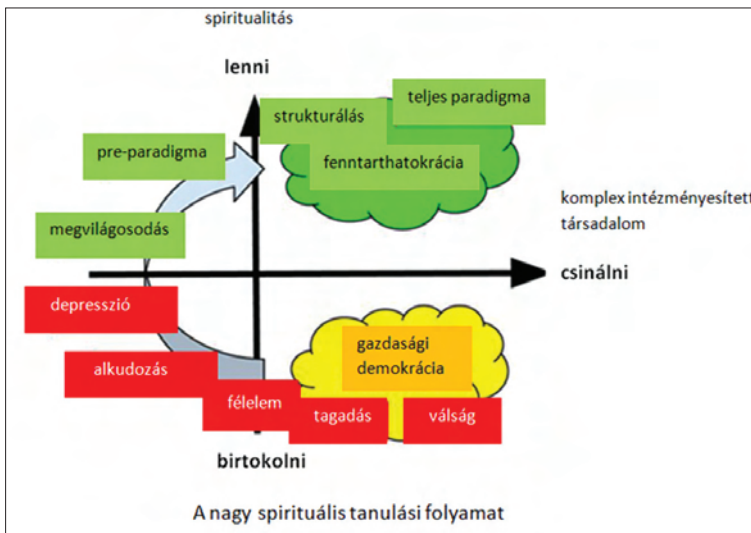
spiritualitás

lenni

strukturálás

teljes paradigma

pre-paradigma

fenntarthatokrácia

komplex intézményesített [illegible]
társadalom

megvilágosodás

csinálni

depresszió

gazdasági demokrácia

alkudozás

félelem

tagadás

válság

birtokolni

A nagy spirituális tanulási folyamat